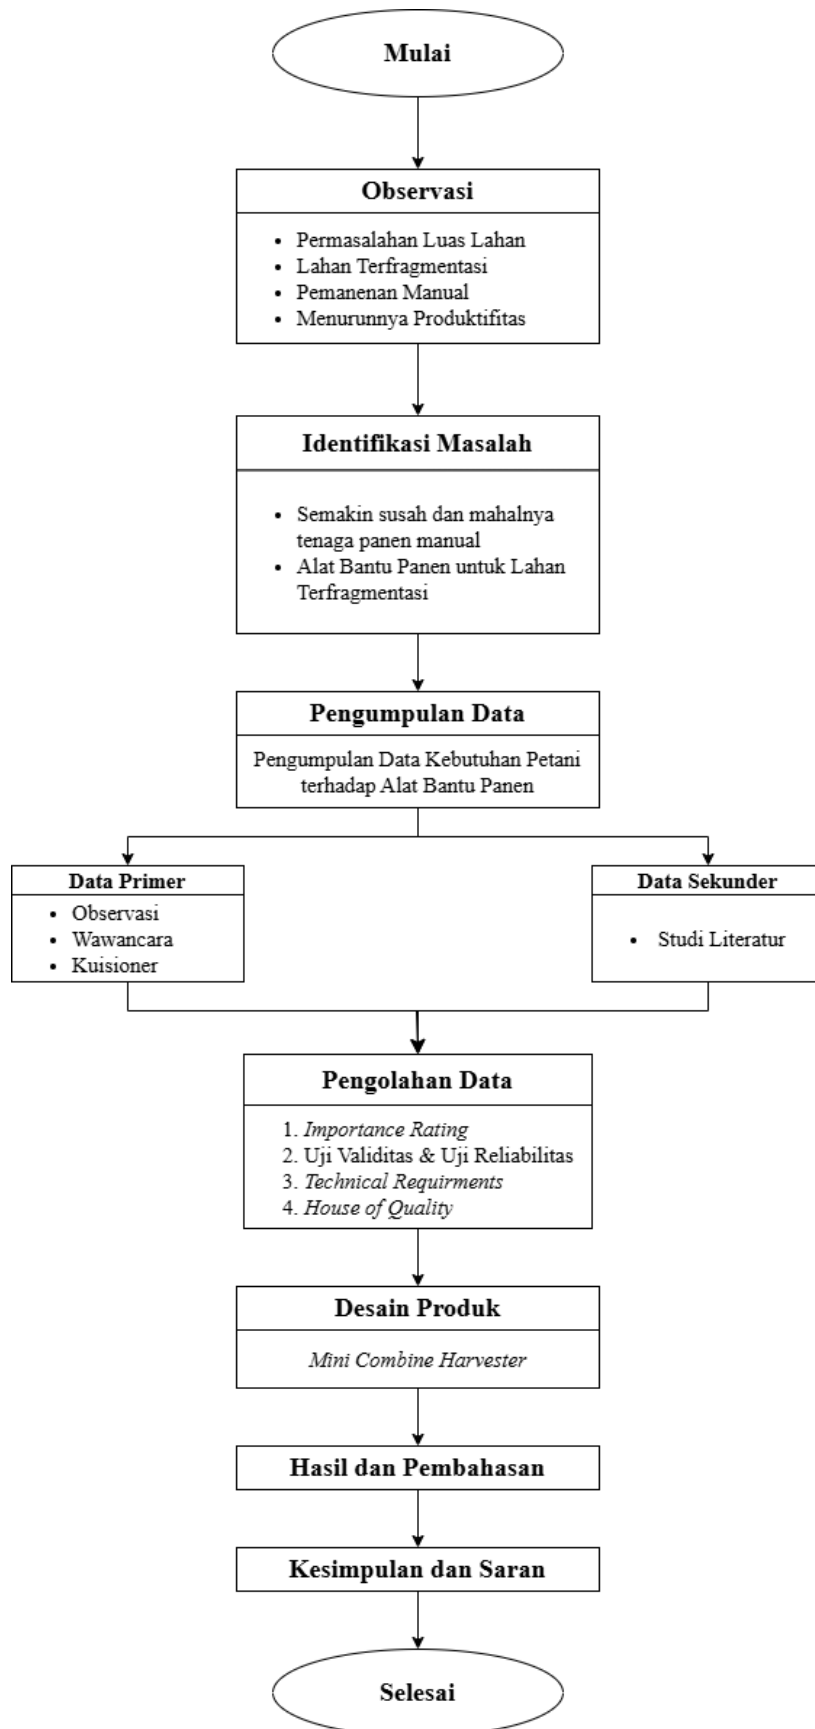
Mulai

Observasi

- Permasalahan Luas Lahan
- Lahan Terfragmentasi
- Pemanenan Manual
- Menurunnya Produktifitas

Identifikasi Masalah

- Semakin susah dan mahalnya tenaga panen manual
- Alat Bantu Panen untuk Lahan Terfragmentasi

Pengumpulan Data

Pengumpulan Data Kebutuhan Petani terhadap Alat Bantu Panen

Data Primer

- Observasi
- Wawancara
- Kuisioner

Data Sekunder

- Studi Literatur

Pengolahan Data

1. *Importance Rating*
2. Uji Validitas & Uji Reliabilitas
3. *Technical Requirments*
4. *House of Quality*

Desain Produk

*Mini Combine Harvester*

Hasil dan Pembahasan

Kesimpulan dan Saran

Selesai